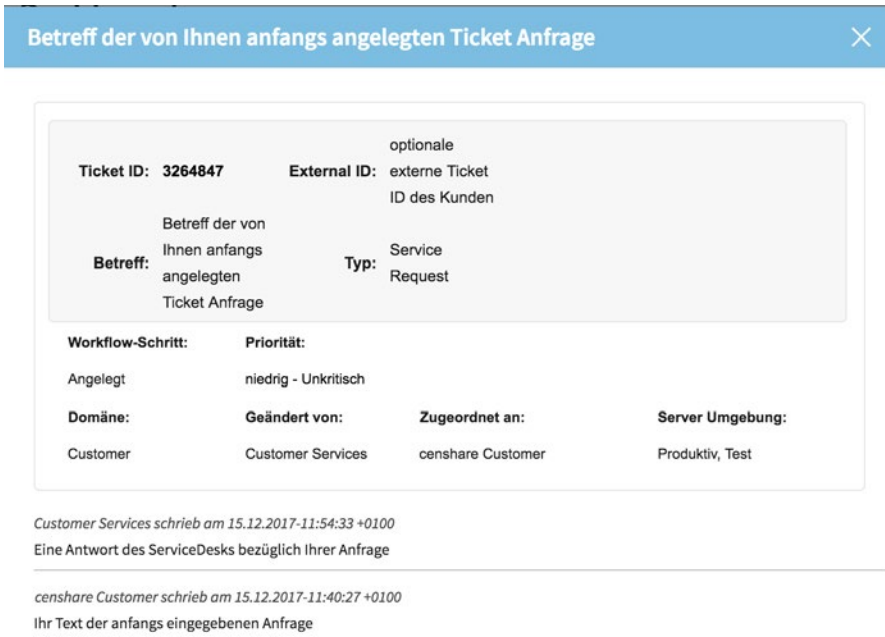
Betreff der von Ihnen anfangs angelegten Ticket Anfrage

×

| Ticket ID: | 3264847 | External ID: | optionale externe Ticket ID des Kunden |
|---|---|---|---|
| Betreff: | Betreff der von Ihnen anfangs angelegten Ticket Anfrage | Typ: | Service Request |

| Workflow-Schritt: | Priorität: | | |
|---|---|---|---|
| Angelegt | niedrig - Unkritisch | | |
| Domäne: | Geändert von: | Zugeordnet an: | Server Umgebung: |
| Customer | Customer Services | censhare Customer | Produktiv, Test |

Customer Services schrieb am 15.12.2017-11:54:33 +0100
Eine Antwort des ServiceDesks bezüglich Ihrer Anfrage

censhare Customer schrieb am 15.12.2017-11:40:27 +0100
Ihr Text der anfangs eingegebenen Anfrage